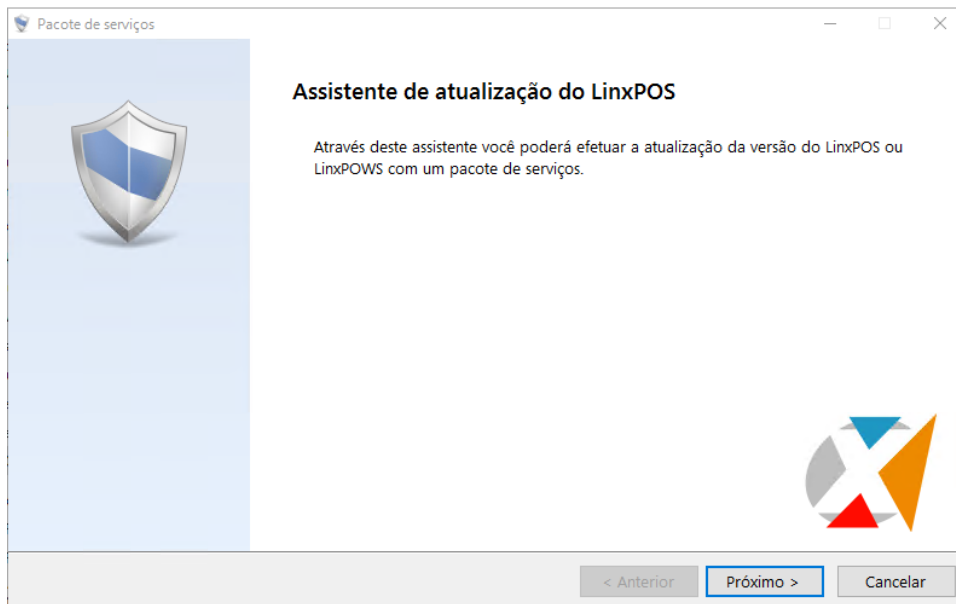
Pacote de serviços

Assistente de atualização do LinxPOS

Através deste assistente você poderá efetuar a atualização da versão do LinxPOS ou LinxPOWS com um pacote de serviços.

< Anterior
Próximo >
Cancelar